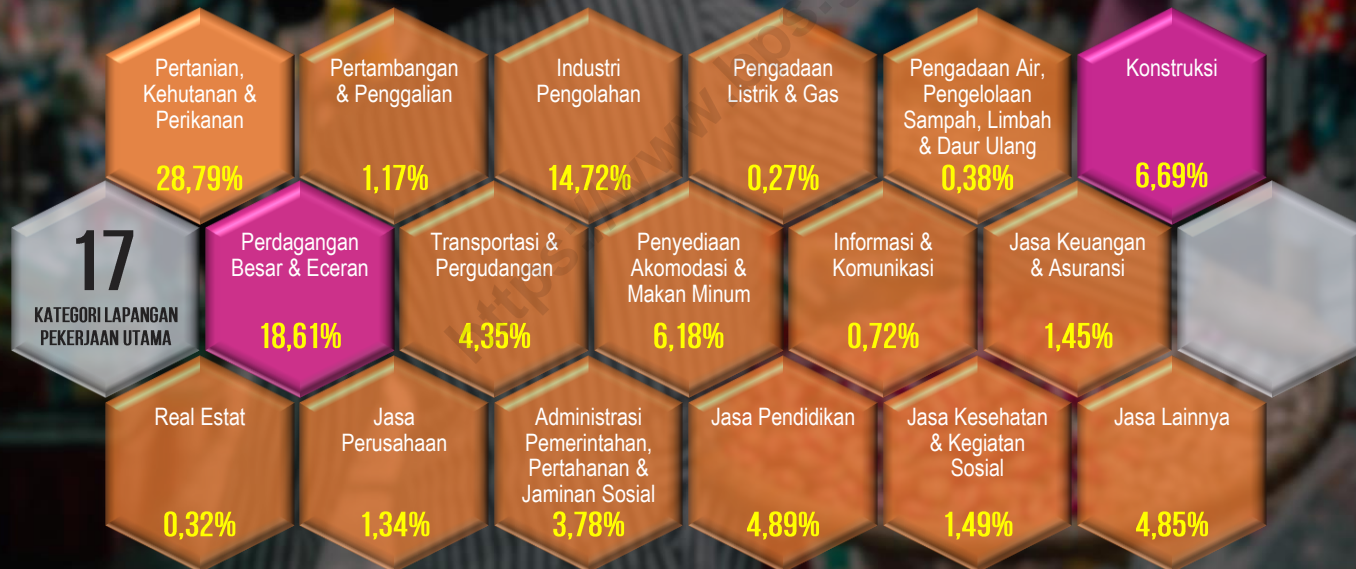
Pertanian, Kehutanan & Perikanan
28,79%

Pertambangan & Penggalian
1,17%

Industri Pengolahan
14,72%

Pengadaan Listrik & Gas
0,27%

Pengadaan Air, Pengelolaan Sampah, Limbah & Daur Ulang
0,38%

Konstruksi
6,69%

17
KATEGORI LAPANGAN PEKERJAAN UTAMA

Perdagangan Besar & Eceran
18,61%

Transportasi & Pergudangan
4,35%

Penyediaan Akomodasi & Makan Minum
6,18%

Informasi & Komunikasi
0,72%

Jasa Keuangan & Asuransi
1,45%

Real Estat
0,32%

Jasa Perusahaan
1,34%

Administrasi Pemerintahan, Pertahanan & Jaminan Sosial
3,78%

Jasa Pendidikan
4,89%

Jasa Kesehatan & Kegiatan Sosial
1,49%

Jasa Lainnya
4,85%

https://www.bps.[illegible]